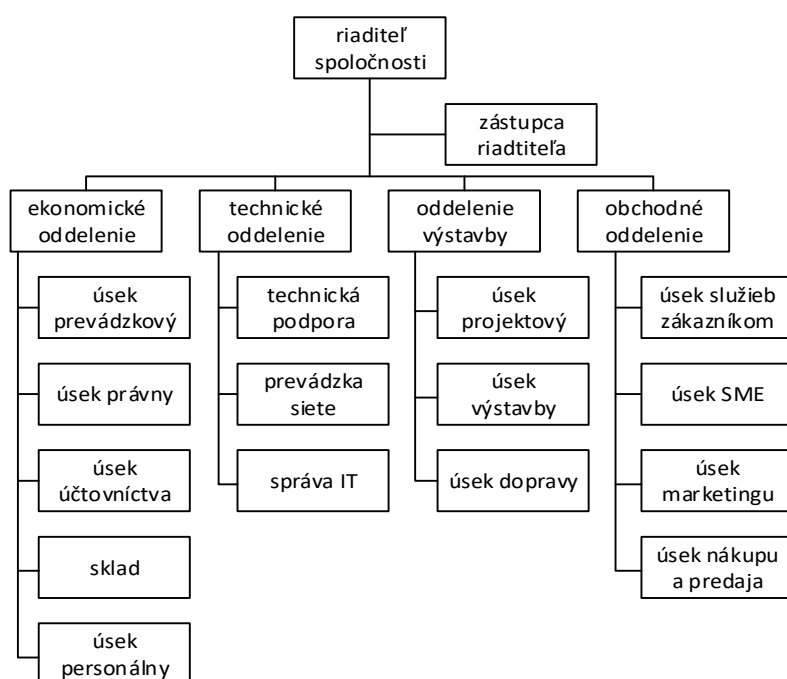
riaditeľ spoločnosti

zástupca riadtiteľa

ekonomické oddelenie

úsek prevádzkový

úsek právny

úsek účtovníctva

sklad

úsek personálny

technické oddelenie

technická podpora

prevádzka siete

správa IT

oddelenie výstavby

úsek projektový

úsek výstavby

úsek dopravy

obchodné oddelenie

úsek služieb zákazníkom

úsek SME

úsek marketingu

úsek nákupu a predaja